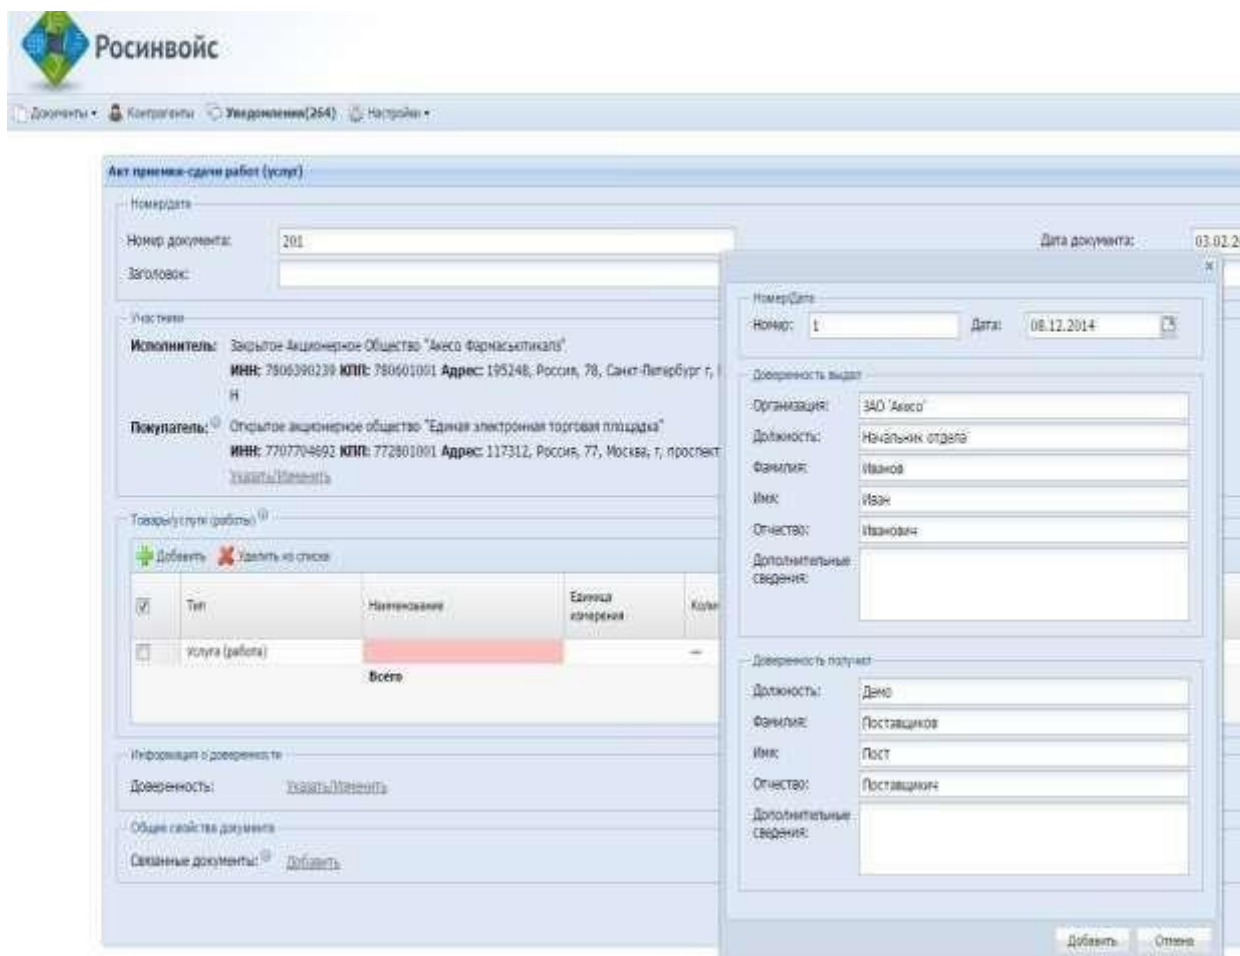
Росинвойс

Документы • Контрагенты Уведомления(264) Настройки •

Акт приемки-сдачи работ (услуг)

Номер/дата

Номер документа: 201

Дата документа: 03.02.2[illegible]

Заголовок:

Участники

Исполнитель: Закрытое Акционерное Общество "Акесо Фармасьютикалз"

ИНН: 7806390239 КПП: 780601001 Адрес: 195248, Россия, 78, Санкт-Петербург г, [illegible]

Н

Покупатель: Открытое акционерное общество "Единая электронная торговая площадка"

ИНН: 7707704692 КПП: 772801001 Адрес: 117312, Россия, 77, Москва, г, проспект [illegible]

Указать/Изменить

Товары(услуги (работы))

Добавить Удалить из списка

| | Тип | Наименование | Единица измерения | Кол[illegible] |
|---|---|---|---|---|
| | Услуга (работа) | | | — |
| | | Всего | | |

Информация о доверенности

Доверенность: Указать/Изменить

Общие свойства документа

Связанные документы: Добавить

Номер/Дата

Номер: 1

Дата: 08.12.2014

Доверенность выдал

Организация: ЗАО 'Акесо'

Должность: Начальник отдела

Фамилия: Иванов

Имя: Иван

Отчество: Иванович

Дополнительные сведения:

Доверенность получил

Должность: Демо

Фамилия: Поставщиков

Имя: Пост

Отчество: Поставщикич

Дополнительные сведения:

Добавить Отмена